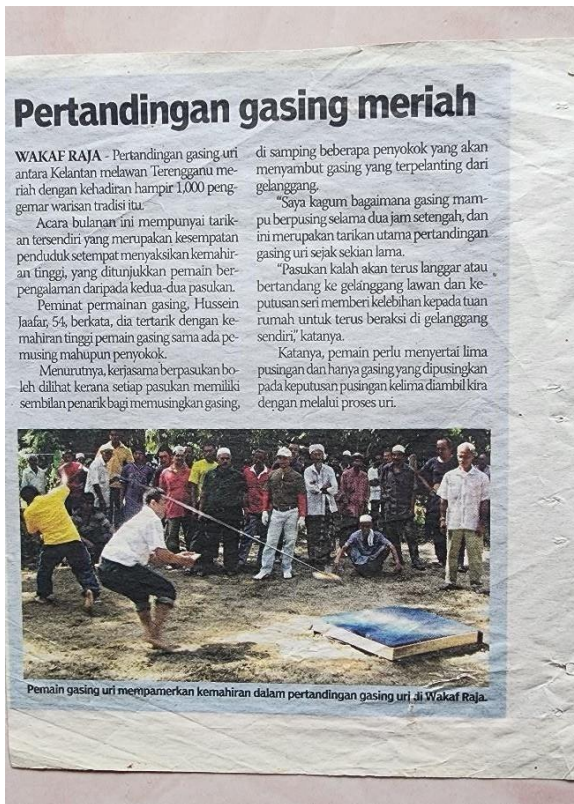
Pertandingan gasing meriah

WAKAF RAJA - Pertandingan gasing uri antara Kelantan melawan Terengganu meriah dengan kehadiran hampir 1,000 penggemar warisan tradisi itu.

Acara bulanan ini mempunyai tarikan tersendiri yang merupakan kesempatan penduduk setempat menyaksikan kemahiran tinggi, yang ditunjukkan pemain berpengalaman daripada kedua-dua pasukan.

Peminat permainan gasing, Hussein Jaafar, 54, berkata, dia tertarik dengan kemahiran tinggi pemain gasing sama ada pemusing mahupun penyokok.

Menurutnya, kerjasama berpasukan boleh dilihat kerana setiap pasukan memiliki sembilan penarik bagi memusingkan gasing, di samping beberapa penyokok yang akan menyambut gasing yang terpelanting dari gelanggang.

"Saya kagum bagaimana gasing mampu berpusing selama dua jam setengah, dan ini merupakan tarikan utama pertandingan gasing uri sejak sekian lama.

"Pasukan kalah akan terus langgar atau bertandang ke gelanggang lawan dan keputusan seri memberi kelebihan kepada tuan rumah untuk terus beraksi di gelanggang sendiri," katanya.

Katanya, pemain perlu menyertai lima pusingan dan hanya gasing yang dipusingkan pada keputusan pusingan kelima diambil kira dengan melalui proses uri.

Pemain gasing uri mempamerkan kemahiran dalam pertandingan gasing uri di Wakaf Raja.